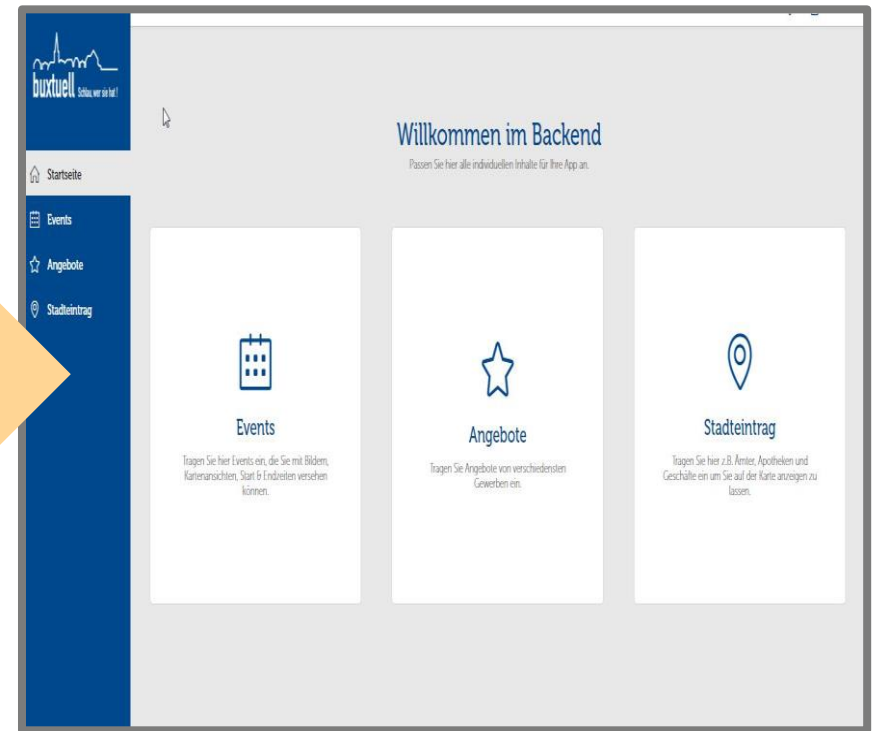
buxtuell Schlau, wer sie hat!

Startseite

Events

Angebote

Stadteintrag

Willkommen im Backend

Passen Sie hier alle individuellen Inhalte für Ihre App an.

Events

Tragen Sie hier Events ein, die Sie mit Bildern, Kartenansichten, Start & Endzeiten versehen können.

Angebote

Tragen Sie Angebote von verschiedensten Gewerben ein.

Stadteintrag

Tragen Sie hier z.B. Ämter, Apotheken und Geschäfte ein um Sie auf der Karte anzeigen zu lassen.